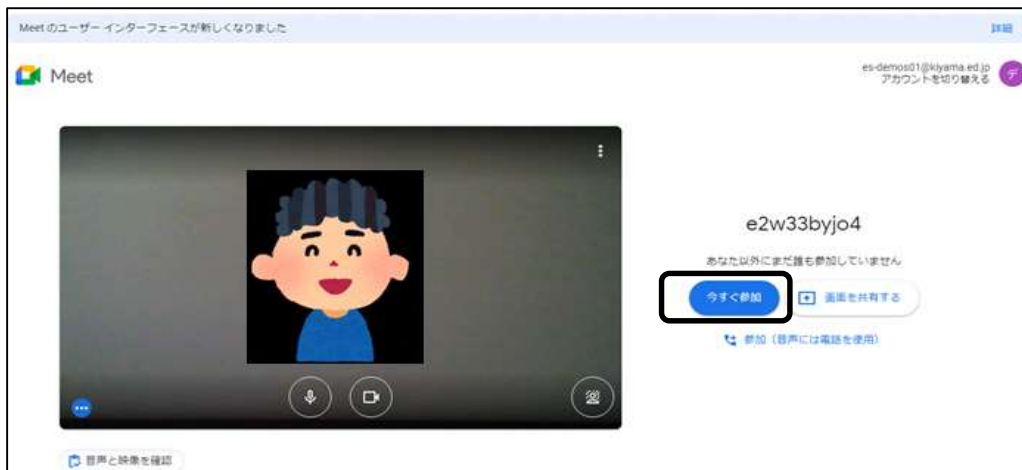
Meet のユーザー インターフェースが新しくなりました

詳細

Meet

es-demos01@kiyama.ed.jp
アカウントを切り替える

デ

e2w33byjo4

あなた以外にまだ誰も参加していません

今すぐ参加

画面を共有する

参加（音声には電話を使用）

音声と映像を確認